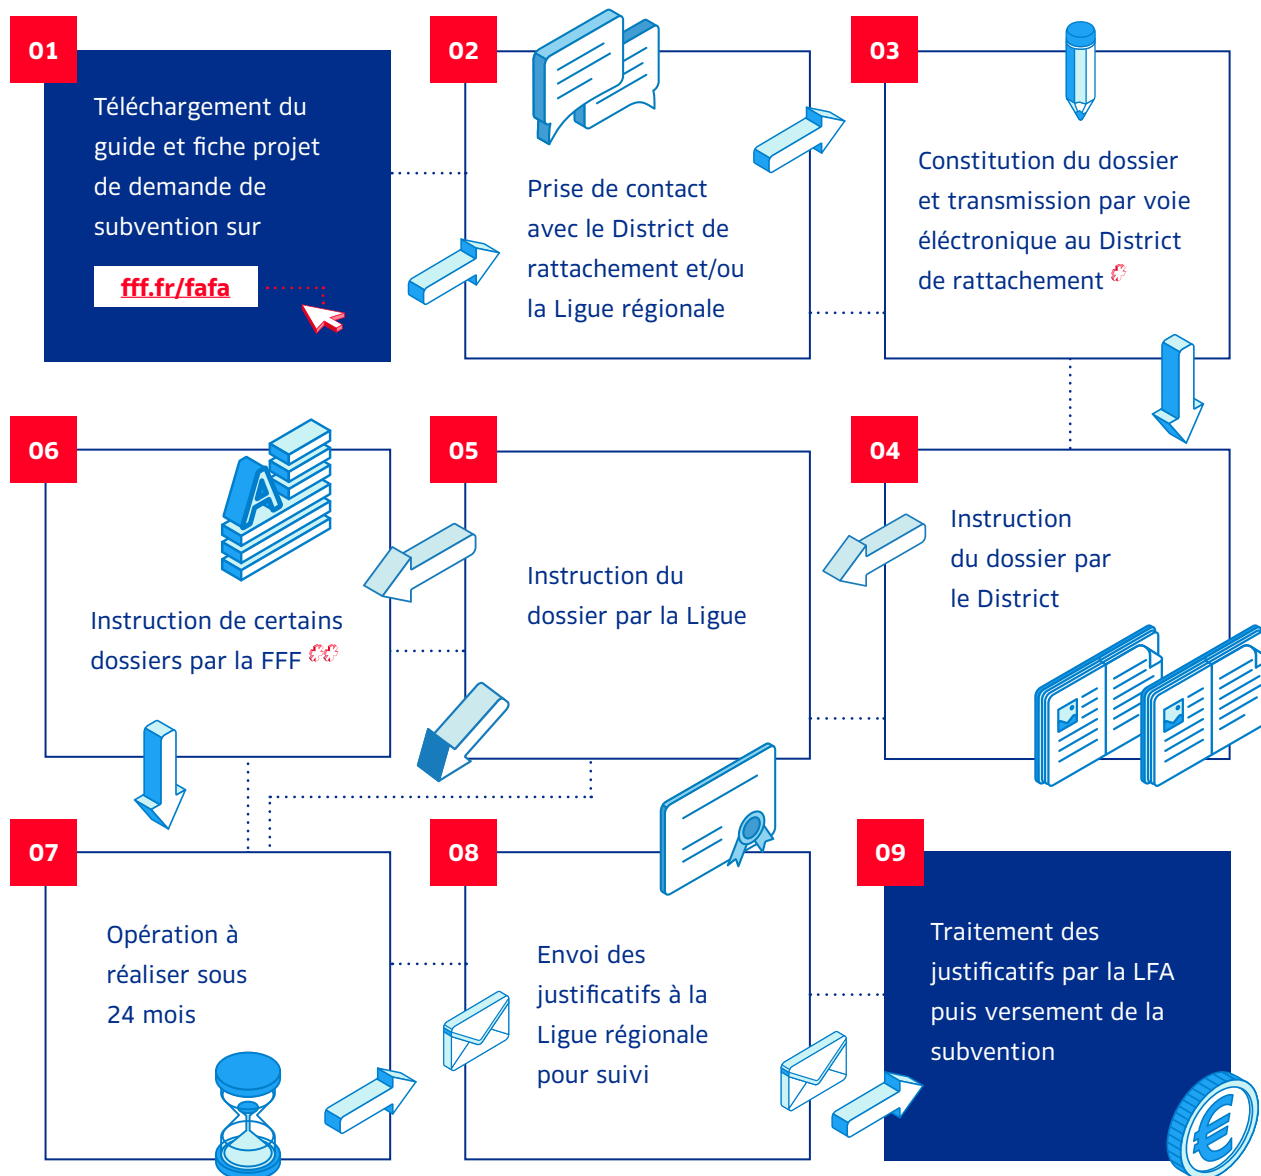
01

Téléchargement du guide et fiche projet de demande de subvention sur

fff.fr/fafa

02

Prise de contact avec le District de rattachement et/ou la Ligue régionale

03

Constitution du dossier et transmission par voie éléctronique au District de rattachement *

04

Instruction du dossier par le District

05

Instruction du dossier par la Ligue

06

Instruction de certains dossiers par la FFF **

07

Opération à réaliser sous 24 mois

08

Envoi des justificatifs à la Ligue régionale pour suivi

09

Traitement des justificatifs par la LFA puis versement de la subvention